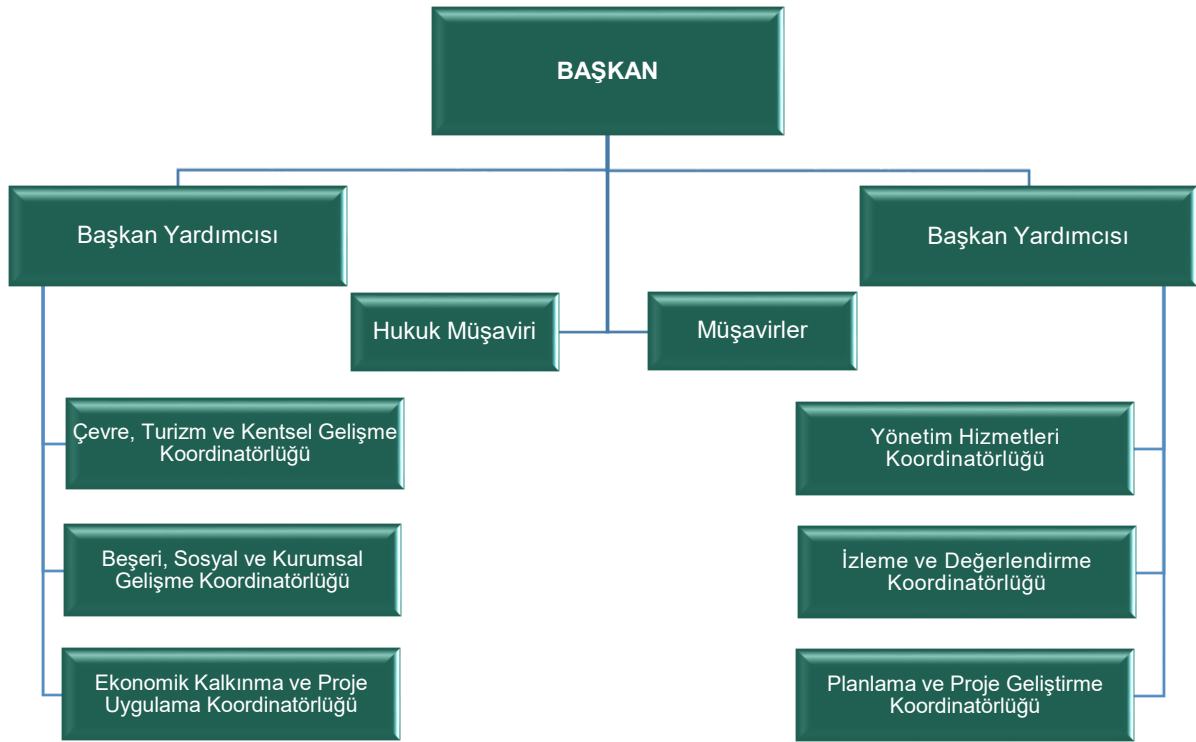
BAŞKAN

Başkan Yardımcısı

Başkan Yardımcısı

Hukuk Müşaviri

Müşavirler

Çevre, Turizm ve Kentsel Gelişme Koordinatörlüğü

Beşeri, Sosyal ve Kurumsal Gelişme Koordinatörlüğü

Ekonomik Kalkınma ve Proje Uygulama Koordinatörlüğü

Yönetim Hizmetleri Koordinatörlüğü

İzleme ve Değerlendirme Koordinatörlüğü

Planlama ve Proje Geliştirme Koordinatörlüğü